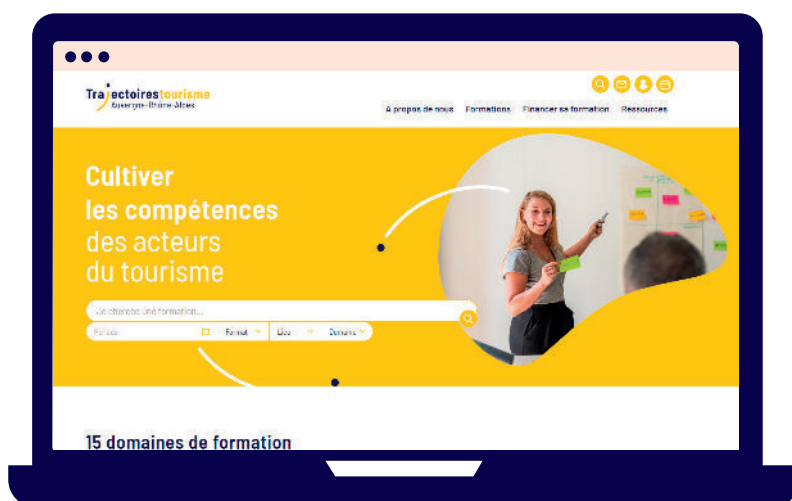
Trajectoirestourisme
Auvergne-Rhône-Alpes

À propos de nous Formations Financer sa formation Ressources

Cultiver
les compétences
des acteurs
du tourisme

Je cherche une formation...

Période Format Lieu Domaine

15 domaines de formation